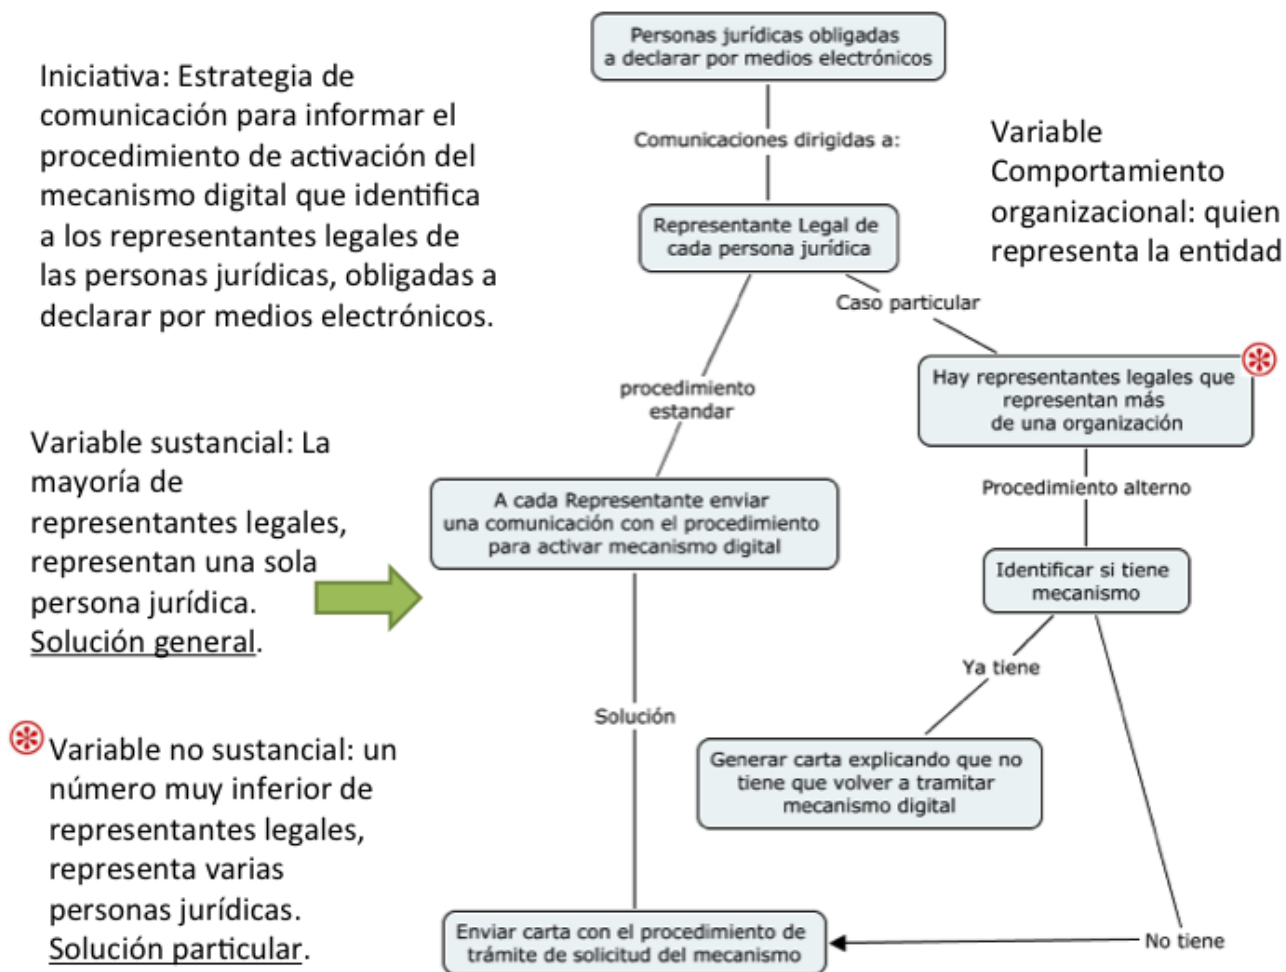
Iniciativa: Estrategia de comunicación para informar el procedimiento de activación del mecanismo digital que identifica a los representantes legales de las personas jurídicas, obligadas a declarar por medios electrónicos.

Personas jurídicas obligadas a declarar por medios electrónicos

Comunicaciones dirigidas a:

Variable Comportamiento organizacional: quien representa la entidad

Representante Legal de cada persona jurídica

Caso particular

Hay representantes legales que representan más de una organización

procedimiento estandar

Variable sustancial: La mayoría de representantes legales, representan una sola persona jurídica. Solución general.

A cada Representante enviar una comunicación con el procedimiento para activar mecanismo digital

Procedimiento alterno

Identificar si tiene mecanismo

Ya tiene

Solución

Variable no sustancial: un número muy inferior de representantes legales, representa varias personas jurídicas. Solución particular.

Generar carta explicando que no tiene que volver a tramitar mecanismo digital

Enviar carta con el procedimiento de trámite de solicitud del mecanismo

No tiene